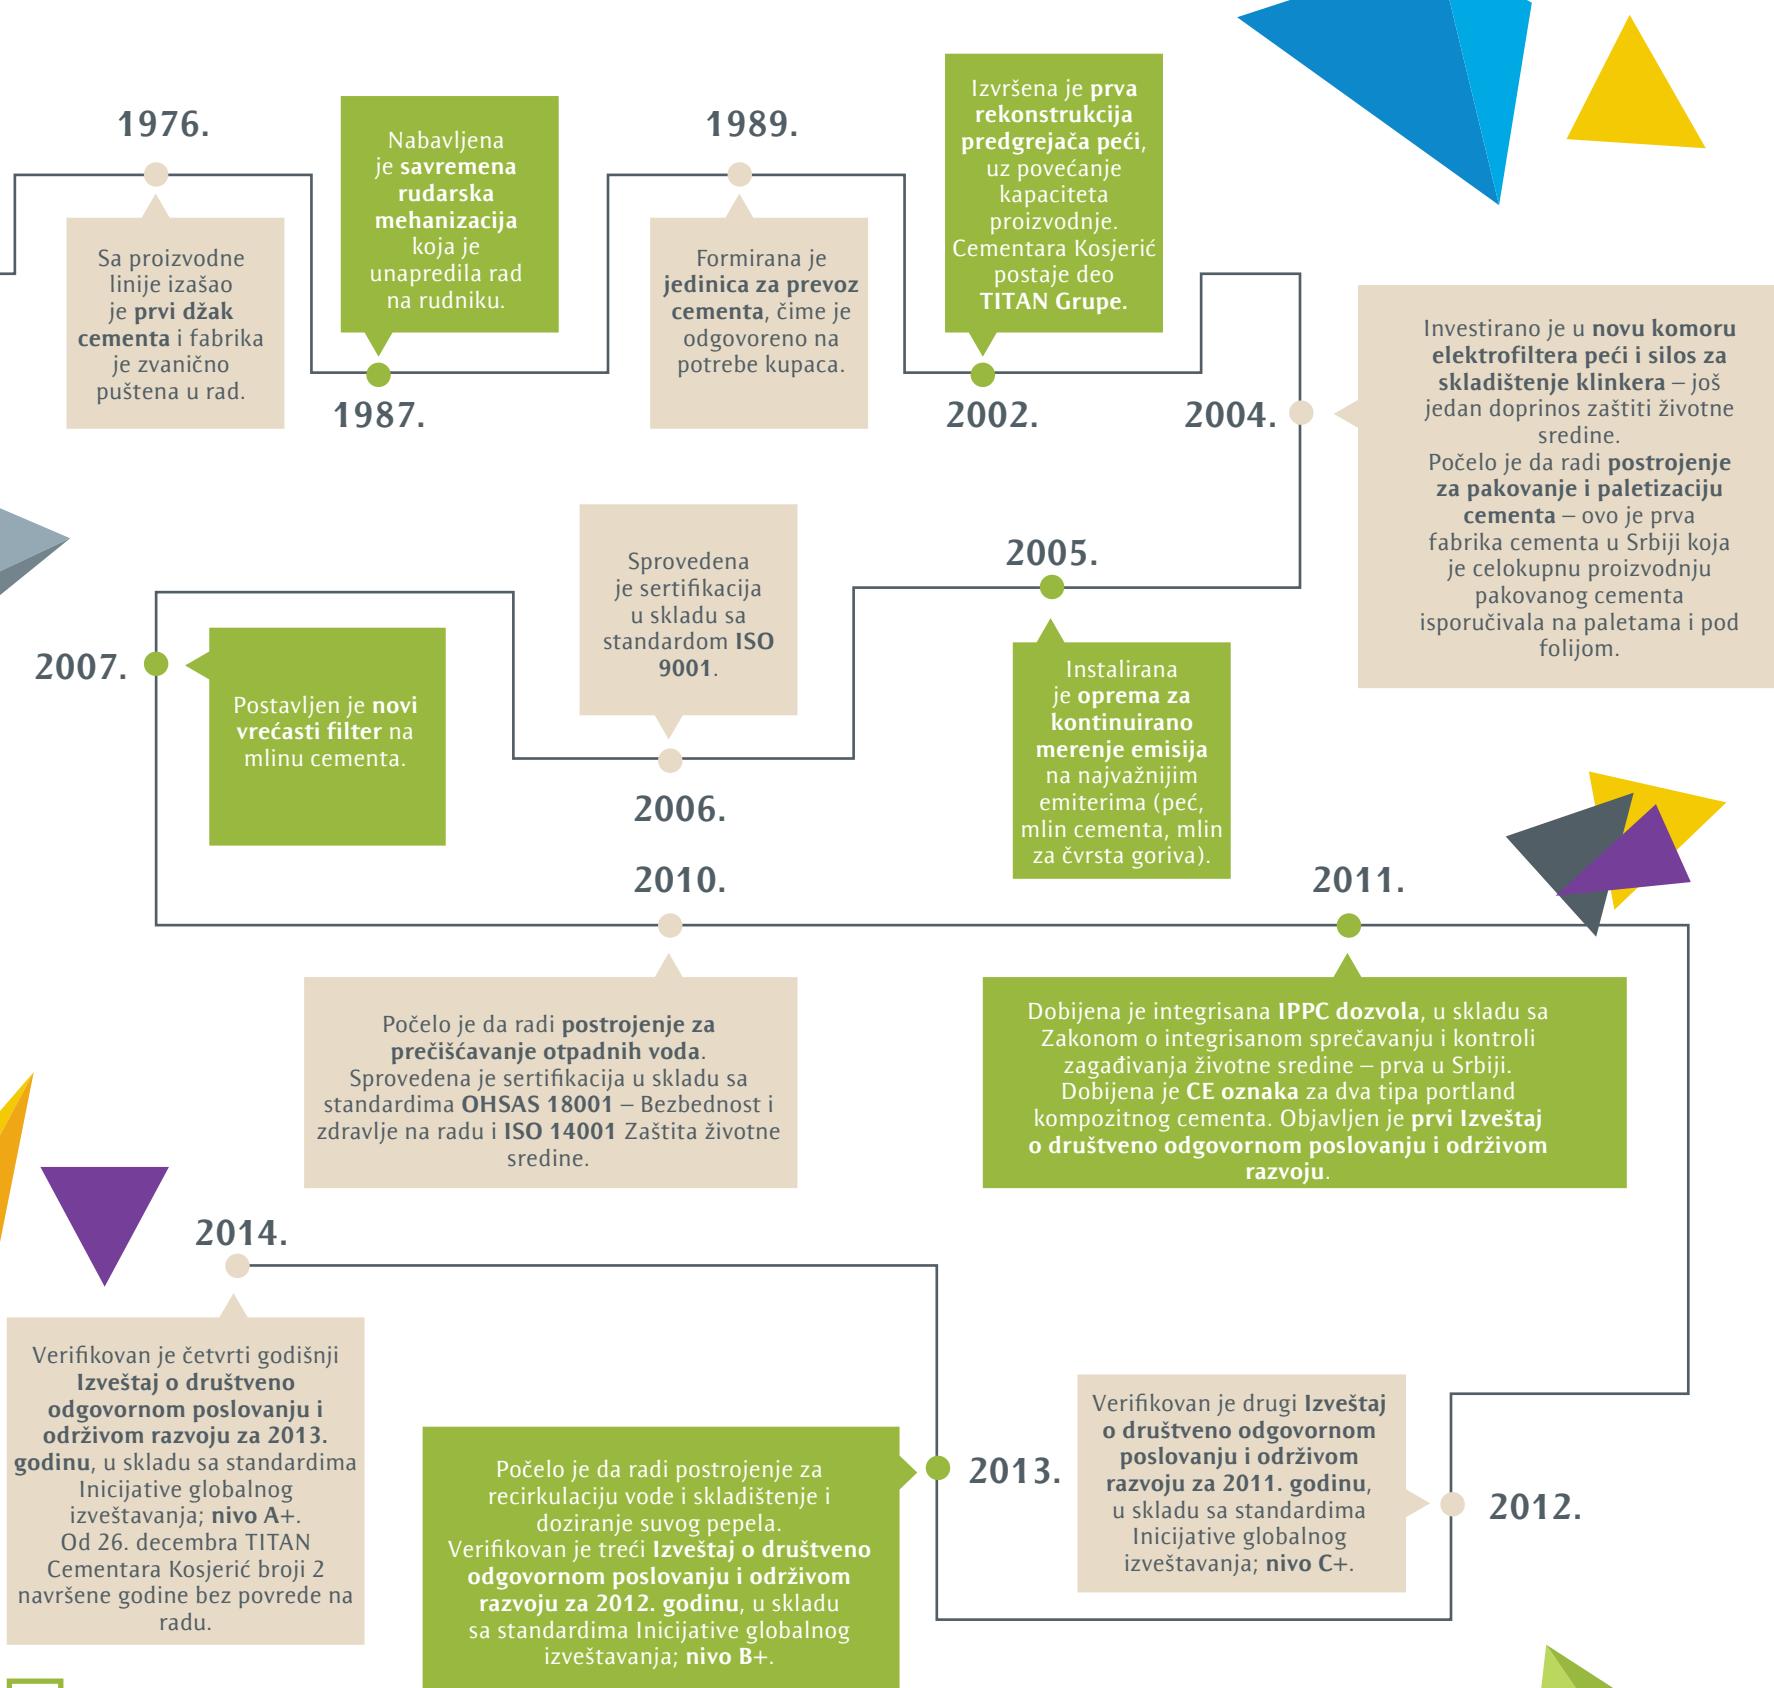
1976.

Sa proizvodne linije izašao je prvi džak cementa i fabrika je zvanično puštena u rad.

Nabavljena je savremena rudarska mehanizacija koja je unapredila rad na rudniku.

1987.

1989.

Formirana je jedinica za prevoz cementa, čime je odgovoreno na potrebe kupaca.

Izvršena je prva rekonstrukcija predgrejača peći, uz povećanje kapaciteta proizvodnje. Cementara Kosjerić postaje deo TITAN Grupe.

2002.

2004.

Investirano je u novu komoru elektrofiltera peći i silos za skladištenje klinkera – još jedan doprinos zaštiti životne sredine.
Počelo je da radi postrojenje za pakovanje i paletizaciju cementa – ovo je prva fabrika cementa u Srbiji koja je celokupnu proizvodnju pakovanog cementa isporučivala na paletama i pod folijom.

2005.

Instalirana je oprema za kontinuirano merenje emisija na najvažnijim emiterima (peć, mlin cementa, mlin za čvrsta goriva).

Sprovedena je sertifikacija u skladu sa standardom ISO 9001.

2006.

2007.

Postavljen je novi vrećasti filter na mlinu cementa.

2010.

Počelo je da radi postrojenje za prečišćavanje otpadnih voda.
Sprovedena je sertifikacija u skladu sa standardima OHSAS 18001 – Bezbednost i zdravlje na radu i ISO 14001 Zaštita životne sredine.

2011.

Dobijena je integrisana IPPC dozvola, u skladu sa Zakonom o integrisanom sprečavanju i kontroli zagađivanja životne sredine – prva u Srbiji.
Dobijena je CE oznaka za dva tipa portland kompozitnog cementa. Objavljen je prvi Izveštaj o društveno odgovornom poslovanju i održivom razvoju.

2014.

Verifikovan je četvrti godišnji Izveštaj o društveno odgovornom poslovanju i održivom razvoju za 2013. godinu, u skladu sa standardima Inicijative globalnog izveštavanja; nivo A+.
Od 26. decembra TITAN Cementara Kosjerić broji 2 navršene godine bez povrede na radu.

Počelo je da radi postrojenje za recirkulaciju vode i skladištenje i doziranje suvog pepela.
Verifikovan je treći Izveštaj o društveno odgovornom poslovanju i održivom razvoju za 2012. godinu, u skladu sa standardima Inicijative globalnog izveštavanja; nivo B+.

2013.

Verifikovan je drugi Izveštaj o društveno odgovornom poslovanju i održivom razvoju za 2011. godinu, u skladu sa standardima Inicijative globalnog izveštavanja; nivo C+.

2012.